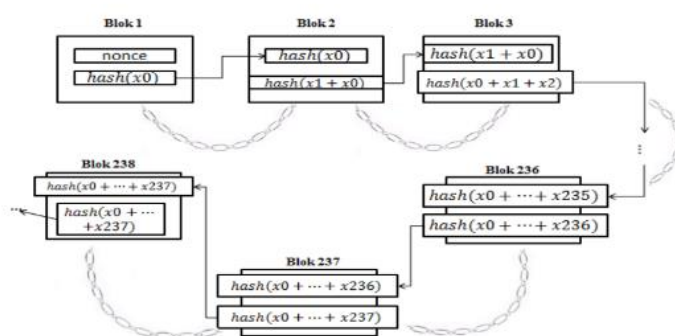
Blok 1

nonce

$hash(x0)$

Blok 2

$hash(x0)$

$hash(x1 + x0)$

Blok 3

$hash(x1 + x0)$

$hash(x0 + x1 + x2)$

⋮

Blok 236

$hash(x0 + \cdots + x235)$

$hash(x0 + \cdots + x236)$

Blok 237

$hash(x0 + \cdots + x236)$

$hash(x0 + \cdots + x237)$

Blok 238

$hash(x0 + \cdots + x237)$

$hash(x0 + \cdots + x237)$

⋯